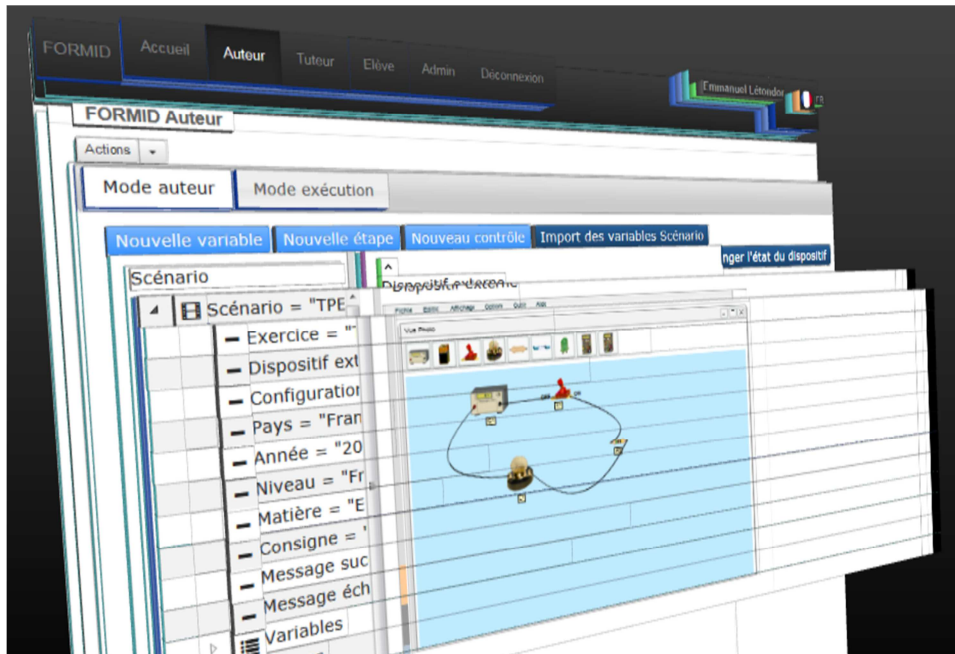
FORMID Accueil Auteur Tuteur Elève Admin Déconnexion

Emmanuel Letondor

FORMID Auteur

Actions

Mode auteur Mode exécution

Nouvelle variable Nouvelle étape Nouveau contrôle Import des variables Scénario

nger l'état du dispositif

Scénario

Scénario = "TPE

Exercice = "

Dispositif ext

Configuration

Pays = "Fran

Année = "20

Niveau = "Fr

Matière = "E

Consigne = '

Message suc

Message éch

Variables

Dispositif externe

Fichier Edition Affichage Options Outils Aide

Vue Photo